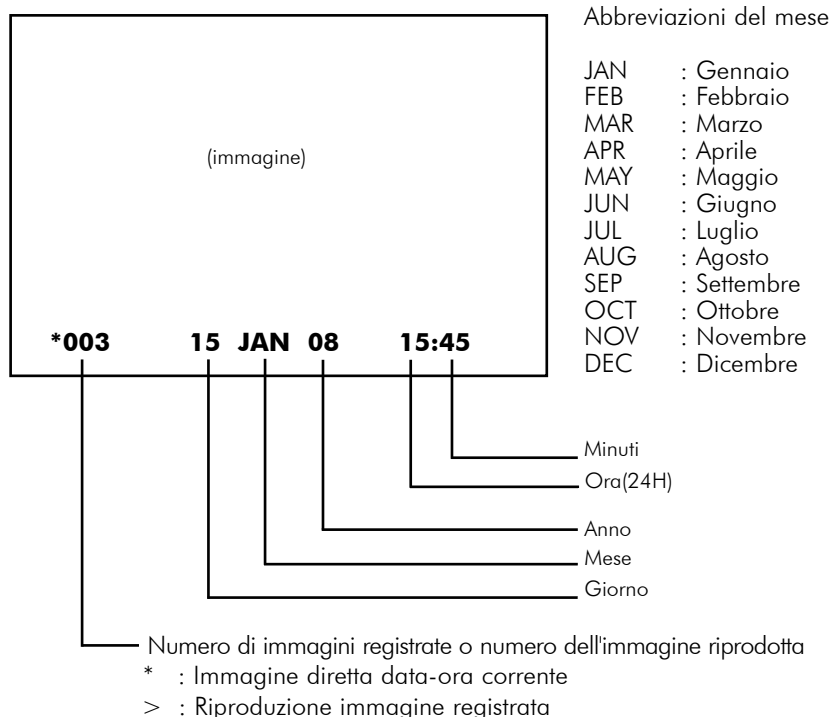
(immagine)

*003 15 JAN 08 15:45

Abbreviazioni del mese

JAN : Gennaio
FEB : Febbraio
MAR : Marzo
APR : Aprile
MAY : Maggio
JUN : Giugno
JUL : Luglio
AUG : Agosto
SEP : Settembre
OCT : Ottobre
NOV : Novembre
DEC : Dicembre

Minuti
Ora(24H)
Anno
Mese
Giorno

Numero di immagini registrate o numero dell'immagine riprodotta
* : Immagine diretta data-ora corrente
> : Riproduzione immagine registrata